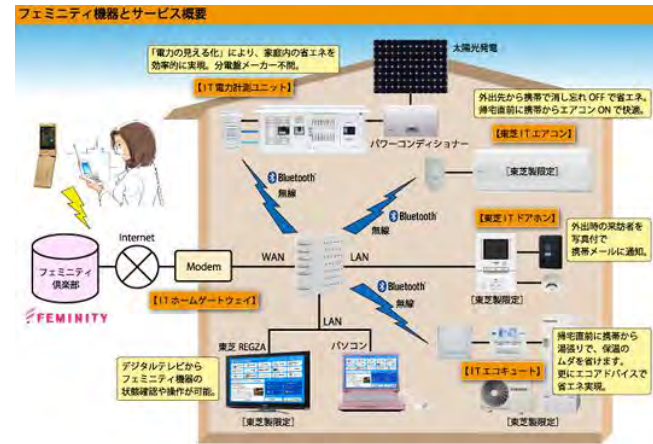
フェミニティ機器とサービス概要

「電力の見える化」により、家庭内の省エネを効率的に実現。分電盤メーカー不問。

太陽光発電

【IT電力計測ユニット】

パワーコンディショナー

外出先から携帯で消し忘れOFFで省エネ。帰宅直前に携帯からエアコンONで快適。

【東芝ITエアコン】

［東芝製限定］

Bluetooth 無線

Bluetooth

Internet

フェミニティ倶楽部

FEMINITY

Modem

WAN

LAN

【ITホームゲートウェイ】

【東芝ITドアホン】

外出時の来訪者を写真付で携帯メールに通知。

［東芝製限定］

Bluetooth 無線

LAN

東芝 REGZA

パソコン

デジタルテレビからフェミニティ機器の状態確認や操作が可能。

［東芝製限定］

帰宅直前に携帯から湯張りで、保温のムダを省けます。更にエコアドバイスで省エネ実現。

【ITエコキュート】

［東芝製限定］